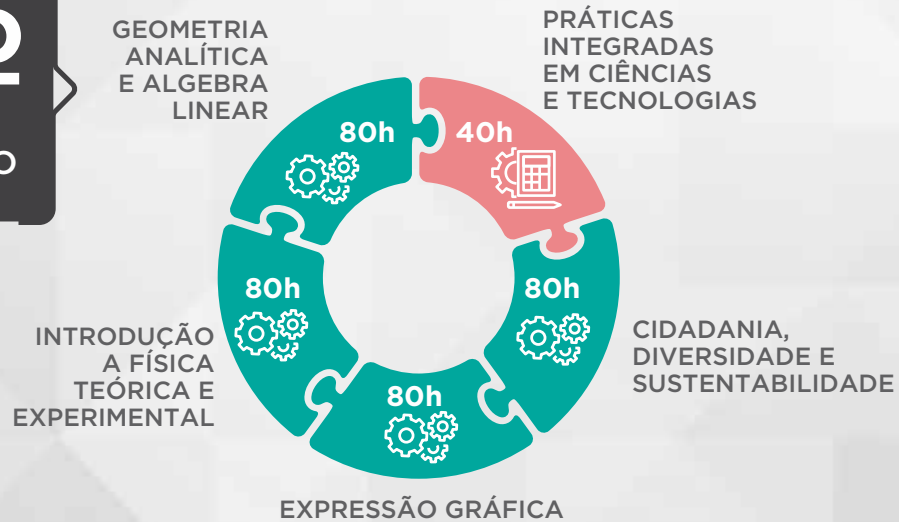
2

O

GEOMETRIA ANALÍTICA E ALGEBRA LINEAR

80h

PRÁTICAS INTEGRADAS EM CIÊNCIAS E TECNOLOGIAS

40h

80h

CIDADANIA, DIVERSIDADE E SUSTENTABILIDADE

80h

EXPRESSÃO GRÁFICA

80h

INTRODUÇÃO A FÍSICA TEÓRICA E EXPERIMENTAL